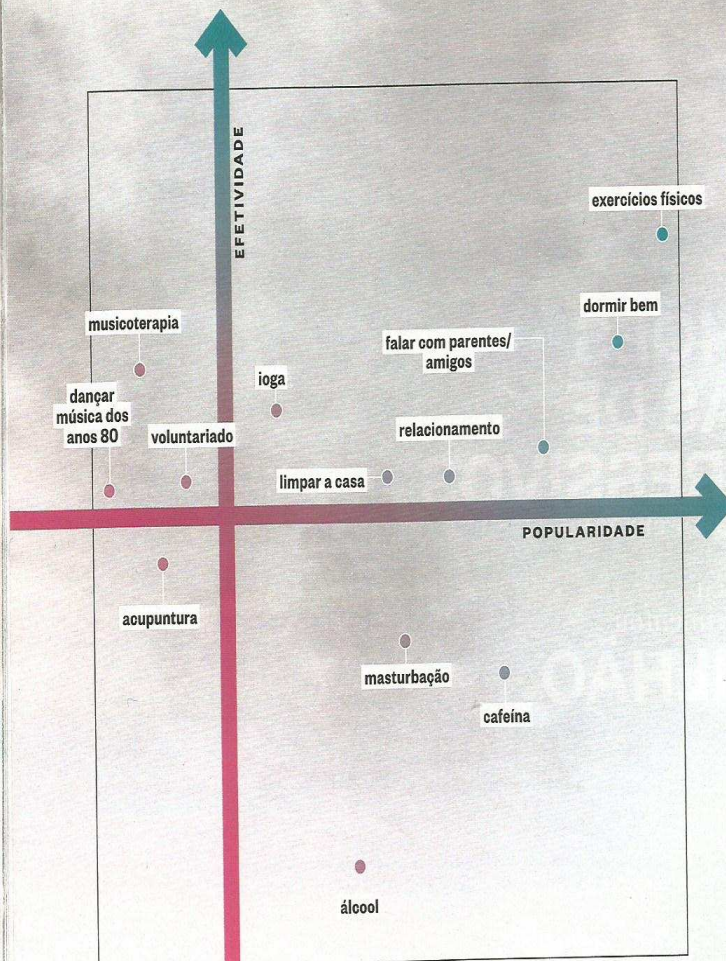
EFETIVIDADE

exercícios físicos

dormir bem

musicoterapia

falar com parentes/ amigos

ioga

dançar música dos anos 80

voluntariado

relacionamento

limpar a casa

POPULARIDADE

acupuntura

masturbação

cafeína

álcool